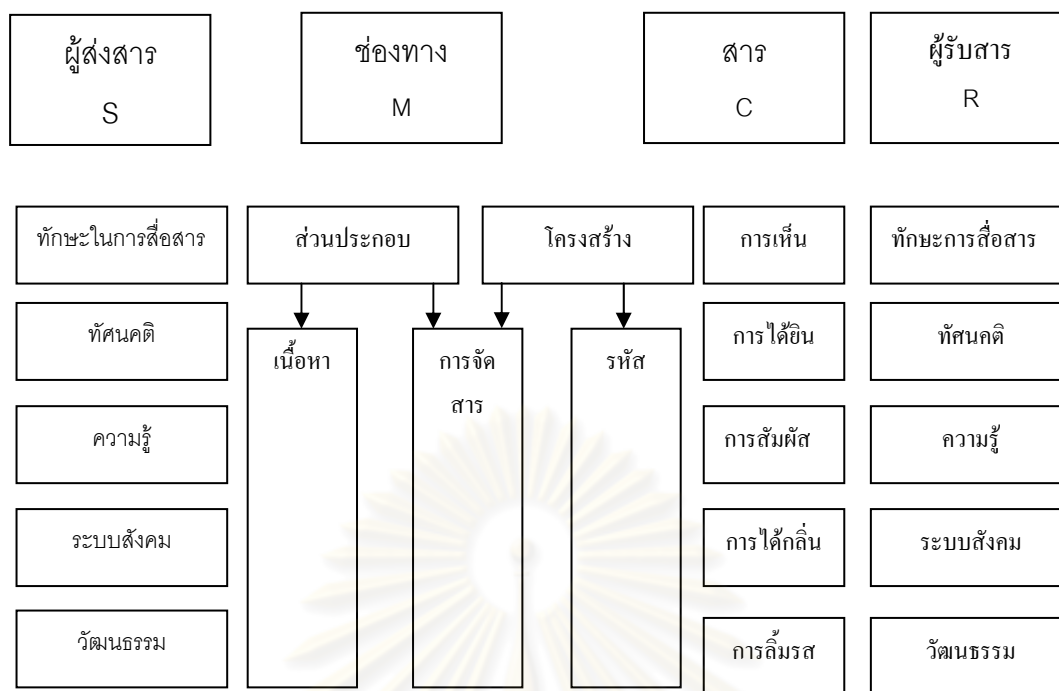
ผู้ส่งสาร
S

ช่องทาง
M

สาร
C

ผู้รับสาร
R

ทักษะในการสื่อสาร

ทัศนคติ

ความรู้

ระบบสังคม

วัฒนธรรม

ส่วนประกอบ

โครงสร้าง

เนื้อหา

การจัดสาร

รหัส

การเห็น

การได้ยิน

การสัมผัส

การได้กลิ่น

การลิ้มรส

ทักษะการสื่อสาร

ทัศนคติ

ความรู้

ระบบสังคม

วัฒนธรรม